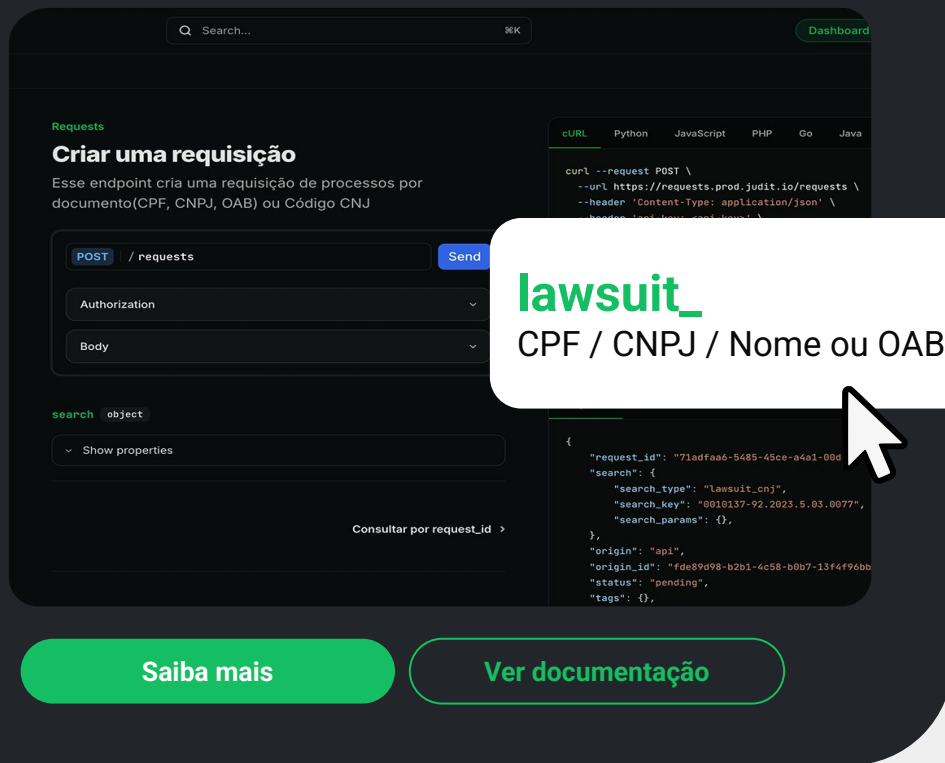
Search... ⌘K

Dashboard

Requests

Criar uma requisição

Esse endpoint cria uma requisição de processos por documento(CPF, CNPJ, OAB) ou Código CNJ

POST / requests Send

Authorization

Body

search object

Show properties

Consultar por request_id >

cURL Python JavaScript PHP Go Java

curl --request POST \
--url https://requests.prod.judit.io/requests \
--header 'Content-Type: application/json' \
--header 'api-key: <api-key>' \

lawsuit_
CPF / CNPJ / Nome ou OAB

{
"request_id": "71adfaa6-5485-45ce-a4a1-00d
"search": {
"search_type": "lawsuit_cnj",
"search_key": "0010137-92.2023.5.03.0077",
"search_params": {},
},
"origin": "api",
"origin_id": "fde89d98-b2b1-4c58-b0b7-13f4f96bb
"status": "pending",
"tags": {},

Saiba mais

Ver documentação